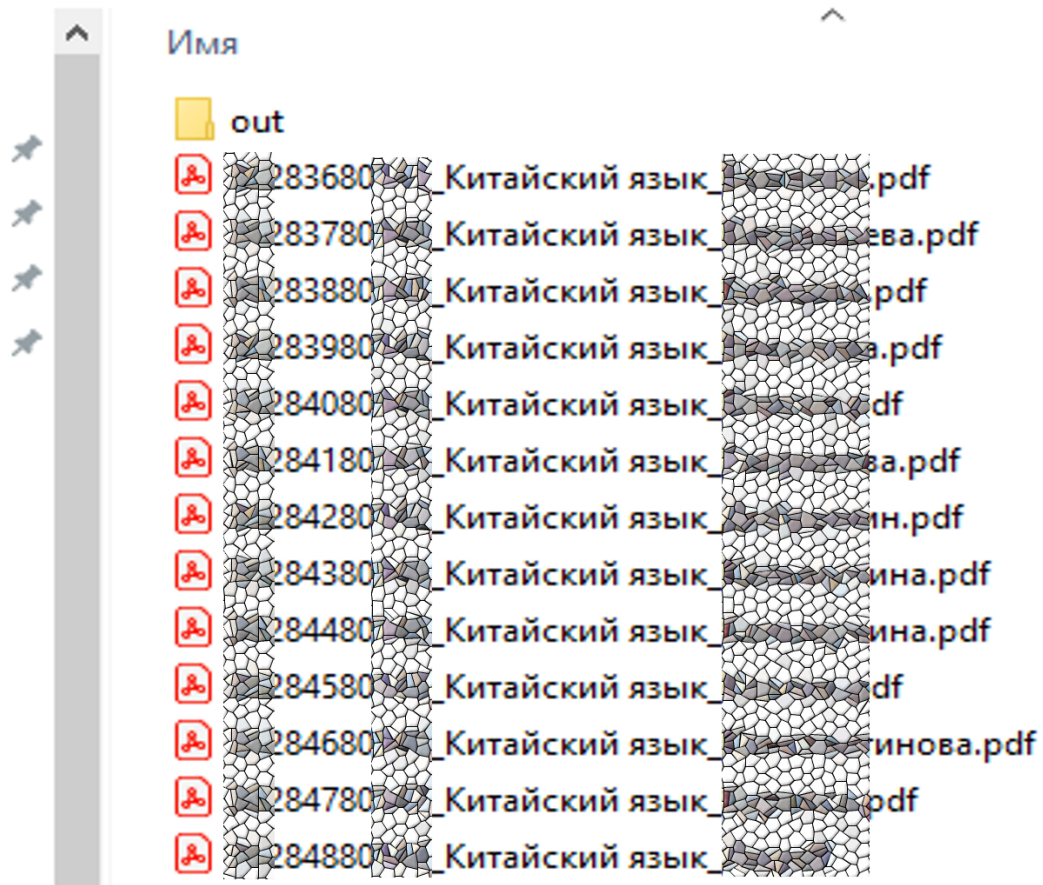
Имя

out

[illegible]283680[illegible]_Китайский язык_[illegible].pdf
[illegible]283780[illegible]_Китайский язык_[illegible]ева.pdf
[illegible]283880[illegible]_Китайский язык_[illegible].pdf
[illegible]283980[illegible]_Китайский язык_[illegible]а.pdf
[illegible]284080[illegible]_Китайский язык_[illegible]df
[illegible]284180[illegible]_Китайский язык_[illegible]ва.pdf
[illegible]284280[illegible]_Китайский язык_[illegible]ин.pdf
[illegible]284380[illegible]_Китайский язык_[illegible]ина.pdf
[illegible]284480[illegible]_Китайский язык_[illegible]ина.pdf
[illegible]284580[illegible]_Китайский язык_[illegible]df
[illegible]284680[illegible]_Китайский язык_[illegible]инова.pdf
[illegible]284780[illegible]_Китайский язык_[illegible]pdf
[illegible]284880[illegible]_Китайский язык_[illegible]